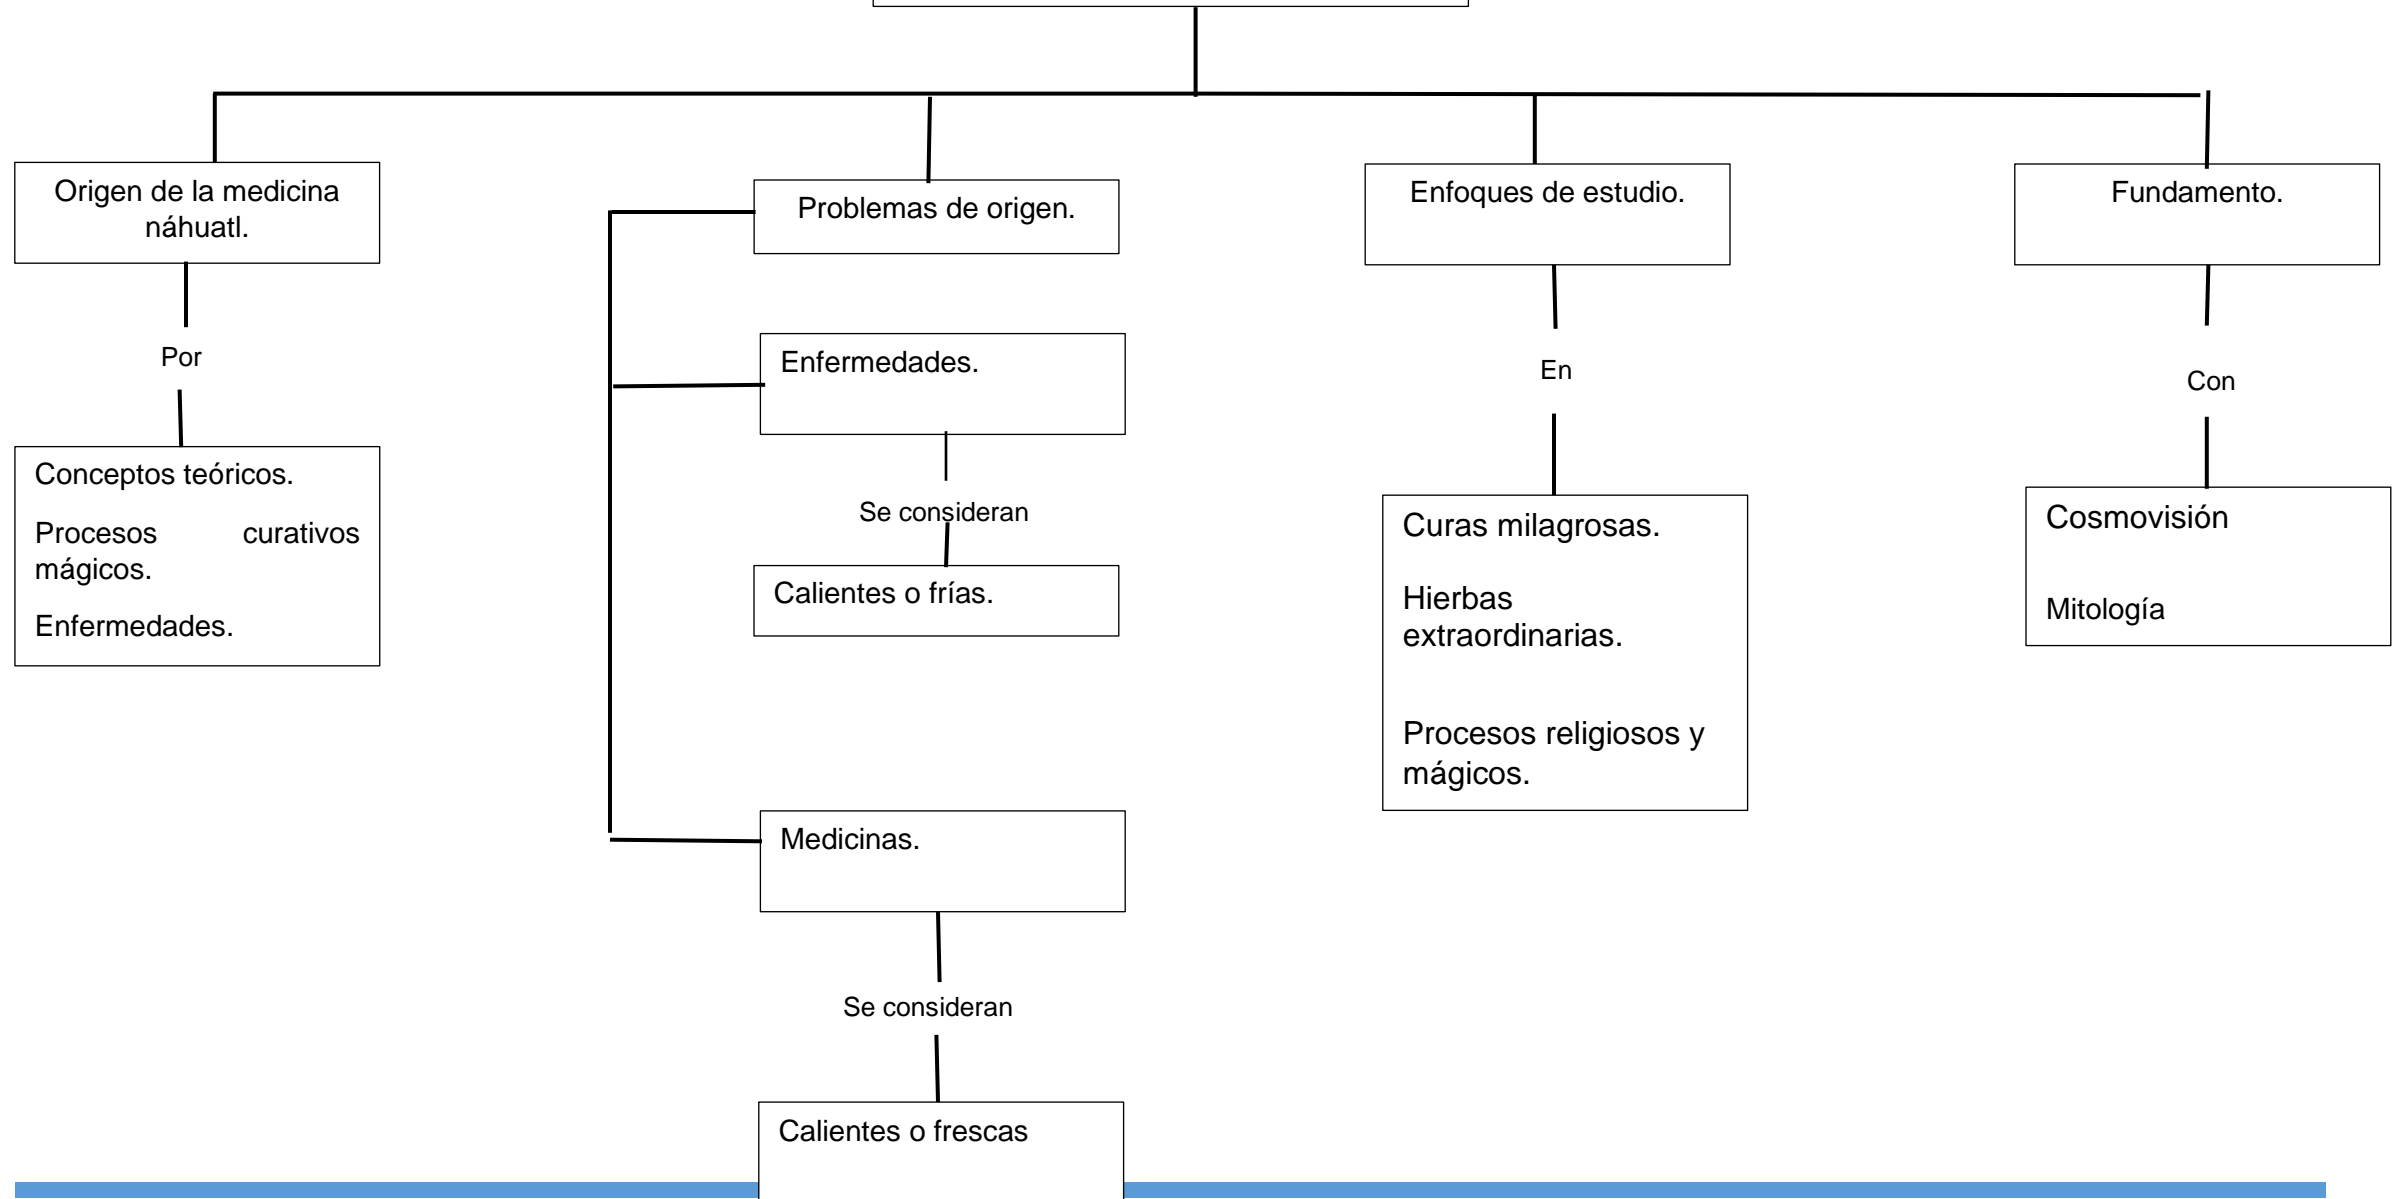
Origen de la medicina náhuatl.

Por

Conceptos teóricos.

Procesos curativos mágicos.

Enfermedades.

Problemas de origen.

Enfermedades.

Se consideran

Calientes o frías.

Medicinas.

Se consideran

Calientes o frescas

Enfoques de estudio.

En

Curas milagrosas.

Hierbas extraordinarias.

Procesos religiosos y mágicos.

Fundamento.

Con

Cosmovisión

Mitología